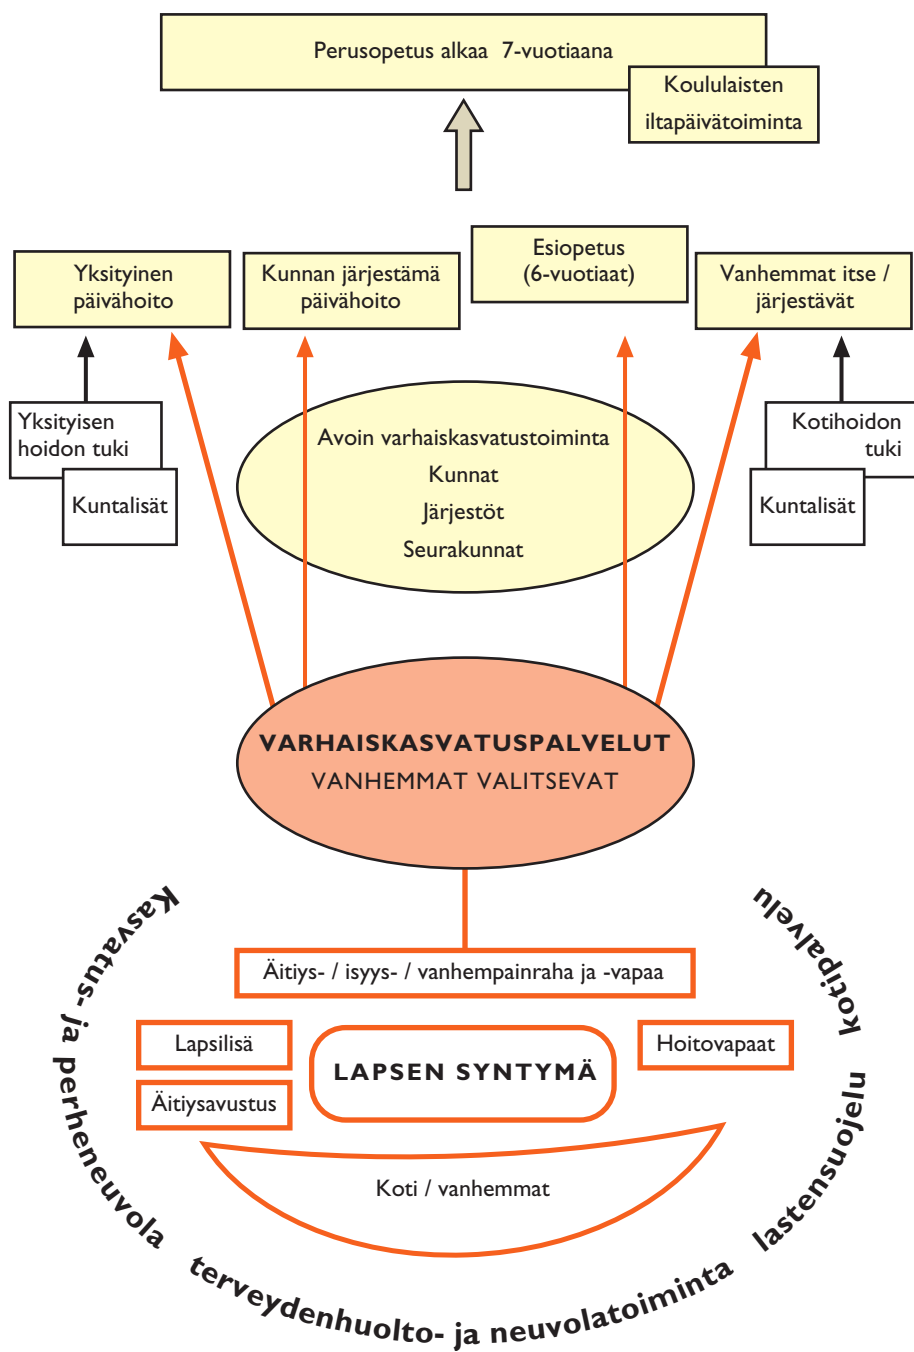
Perusopetus alkaa 7-vuotiaana

Koululaisten iltapäivätoiminta

Yksityinen päivähoito

Kunnan järjestämä päivähoito

Esiopetus (6-vuotiaat)

Vanhemmat itse / järjestävät

Yksityisen hoidon tuki

Kuntalisät

Avoin varhaiskasvatustoiminta
Kunnat
Järjestöt
Seurakunnat

Kotihoidon tuki

Kuntalisät

VARHAISKASVATUSPALVELUT
VANHEMMAT VALITSEVAT

Äitiys- / isyys- / vanhempainraha ja -vapaa

Lapsilisä

LAPSEN SYNTYMÄ

Hoitovapaat

Äitiysavustus

Koti / vanhemmat

Kasvatus- ja perheneuvola

terveydenhuolto- ja neuvolatoiminta

lastensuojelu

kotipalvelu